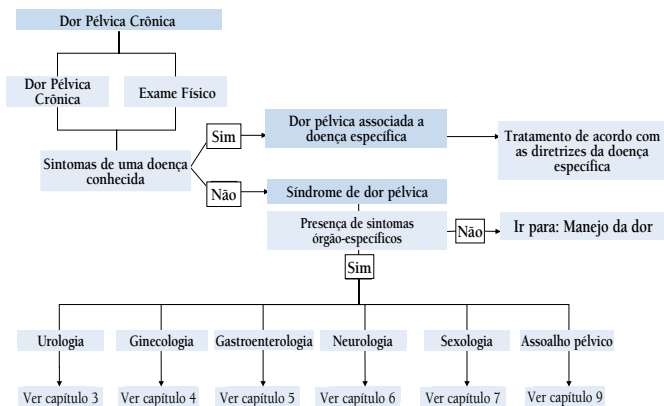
Dor Pélvica Crônica

Dor Pélvica Crônica

Exame Físico

Sintomas de uma doença conhecida

Sim

Dor pélvica associada a doença específica

Tratamento de acordo com as diretrizes da doença específica

Não

Síndrome de dor pélvica

Presença de sintomas órgão-específicos

Não

Ir para: Manejo da dor

Sim

Urologia

Ginecologia

Gastroenterologia

Neurologia

Sexologia

Assoalho pélvico

Ver capítulo 3

Ver capítulo 4

Ver capítulo 5

Ver capítulo 6

Ver capítulo 7

Ver capítulo 9